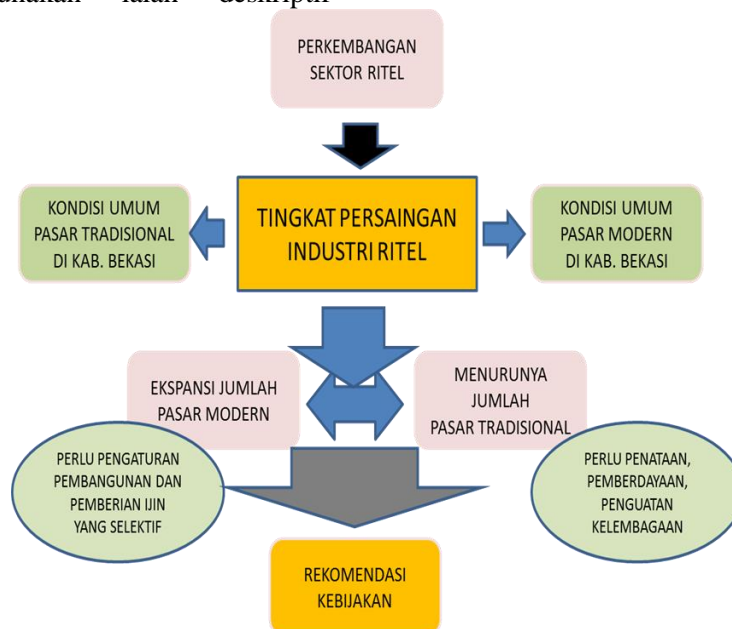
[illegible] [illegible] deskriptif

PERKEMBANGAN SEKTOR RITEL

KONDISI UMUM PASAR TRADISIONAL DI KAB. BEKASI

TINGKAT PERSAINGAN INDUSTRI RITEL

KONDISI UMUM PASAR MODERN DI KAB. BEKASI

EKSPANSI JUMLAH PASAR MODERN

MENURUNYA JUMLAH PASAR TRADISIONAL

PERLU PENGATURAN PEMBANGUNAN DAN PEMBERIAN IJIN YANG SELEKTIF

PERLU PENATAAN, PEMBERDAYAAN, PENGUATAN KELEMBAGAAN

REKOMENDASI KEBIJAKAN